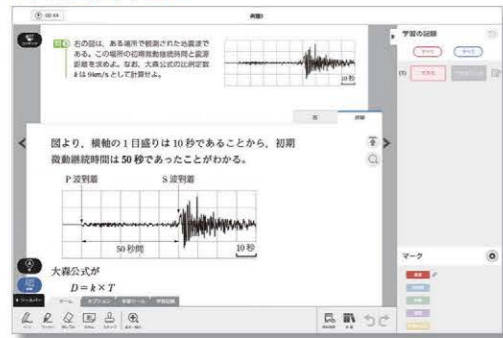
00:44

例題1

右の図は，ある場所で観測された地震波である。この場所の初期微動継続時間と震源距離を求めよ。なお，大森公式の比例定数 $k$ は 9km/s として計算せよ。

10秒

学習の記録

解説

図より，横軸の1目盛りは10秒であることから，初期微動継続時間は50秒であったことがわかる。

P波到着

S波到着

50秒間

10秒

大森公式が

$D=k\times T$

マーク

ツールバー